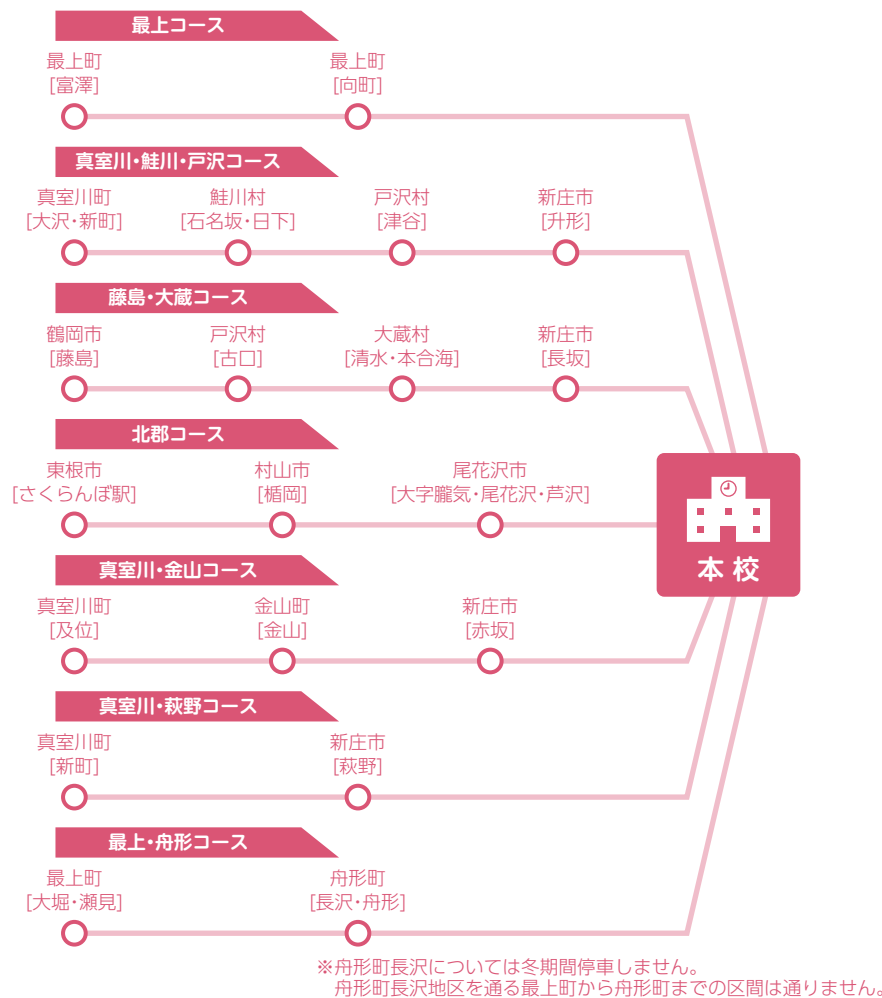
最上コース

最上町
[富澤]

最上町
[向町]

真室川・鮭川・戸沢コース

真室川町
[大沢・新町]

鮭川村
[石名坂・日下]

戸沢村
[津谷]

新庄市
[升形]

藤島・大蔵コース

鶴岡市
[藤島]

戸沢村
[古口]

大蔵村
[清水・本合海]

新庄市
[長坂]

北郡コース

東根市
[さくらんぼ駅]

村山市
[楯岡]

尾花沢市
[大字朧気・尾花沢・芦沢]

本 校

真室川・金山コース

真室川町
[及位]

金山町
[金山]

新庄市
[赤坂]

真室川・萩野コース

真室川町
[新町]

新庄市
[萩野]

最上・舟形コース

最上町
[大堀・瀬見]

舟形町
[長沢・舟形]

※舟形町長沢については冬期間停車しません。
舟形町長沢地区を通る最上町から舟形町までの区間は通りません。